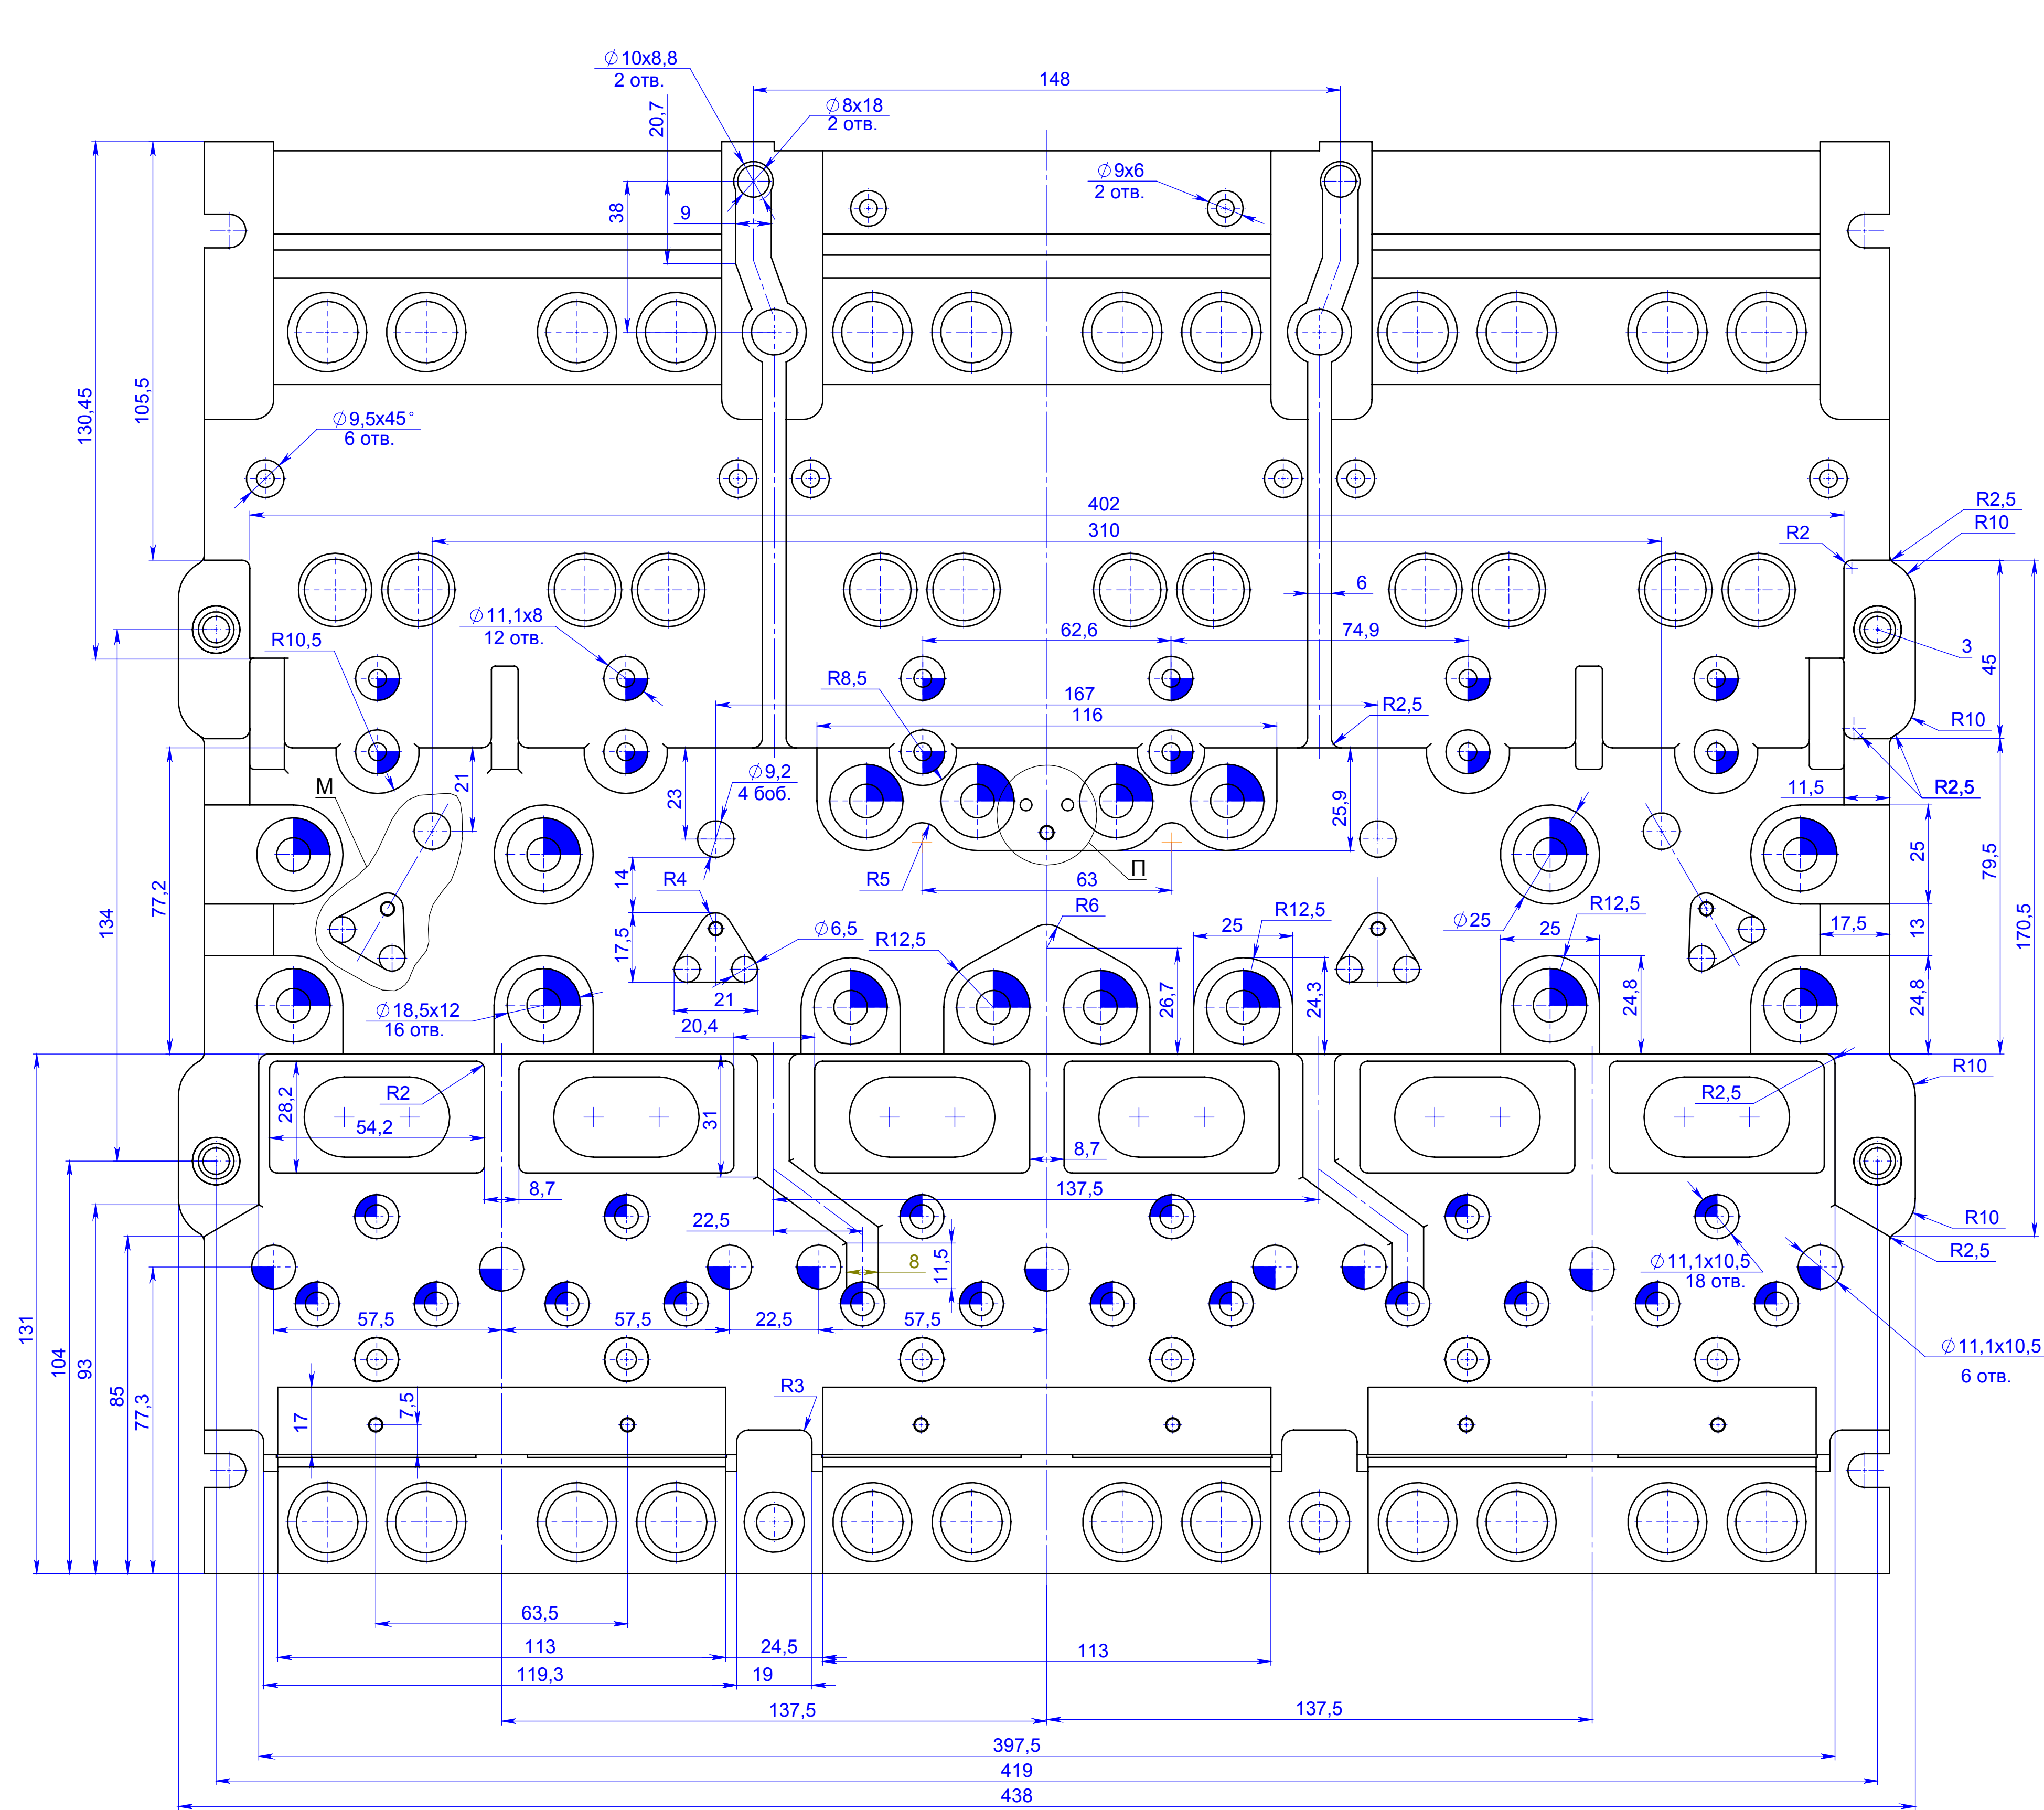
$\varnothing$10x8,8
2 отв.
148
$\varnothing$8x18
2 отв.
20,7
$\varnothing$9x6
2 отв.
38
9
130,45
105,5
$\varnothing$9,5x45°
6 отв.
402
310
R2,5
R10
R2
6
$\varnothing$11,1x8
12 отв.
62,6
74,9
R10,5
3
45
R8,5
167
116
R2,5
R10
$\varnothing$9,2
4 бoб.
M
21
23
25,9
11,5
R2,5
134
77,2
14
R4
R5
63
П
25
79,5
17,5
R6
R12,5
25
R12,5
$\varnothing$6,5
R12,5
$\varnothing$25
25
17,5
13
170,5
21
26,7
24,3
24,8
24,8
$\varnothing$18,5x12
16 отв.
20,4
R10
R2
28,2
54,2
31
R2,5
8,7
8,7
137,5
22,5
R10
8
11,5
$\varnothing$11,1x10,5
18 отв.
R2,5
57,5
57,5
22,5
57,5
$\varnothing$11,1x10,5
6 отв.
131
104
93
85
77,3
R3
17
7,5
63,5
113
24,5
113
119,3
19
137,5
137,5
397,5
419
438